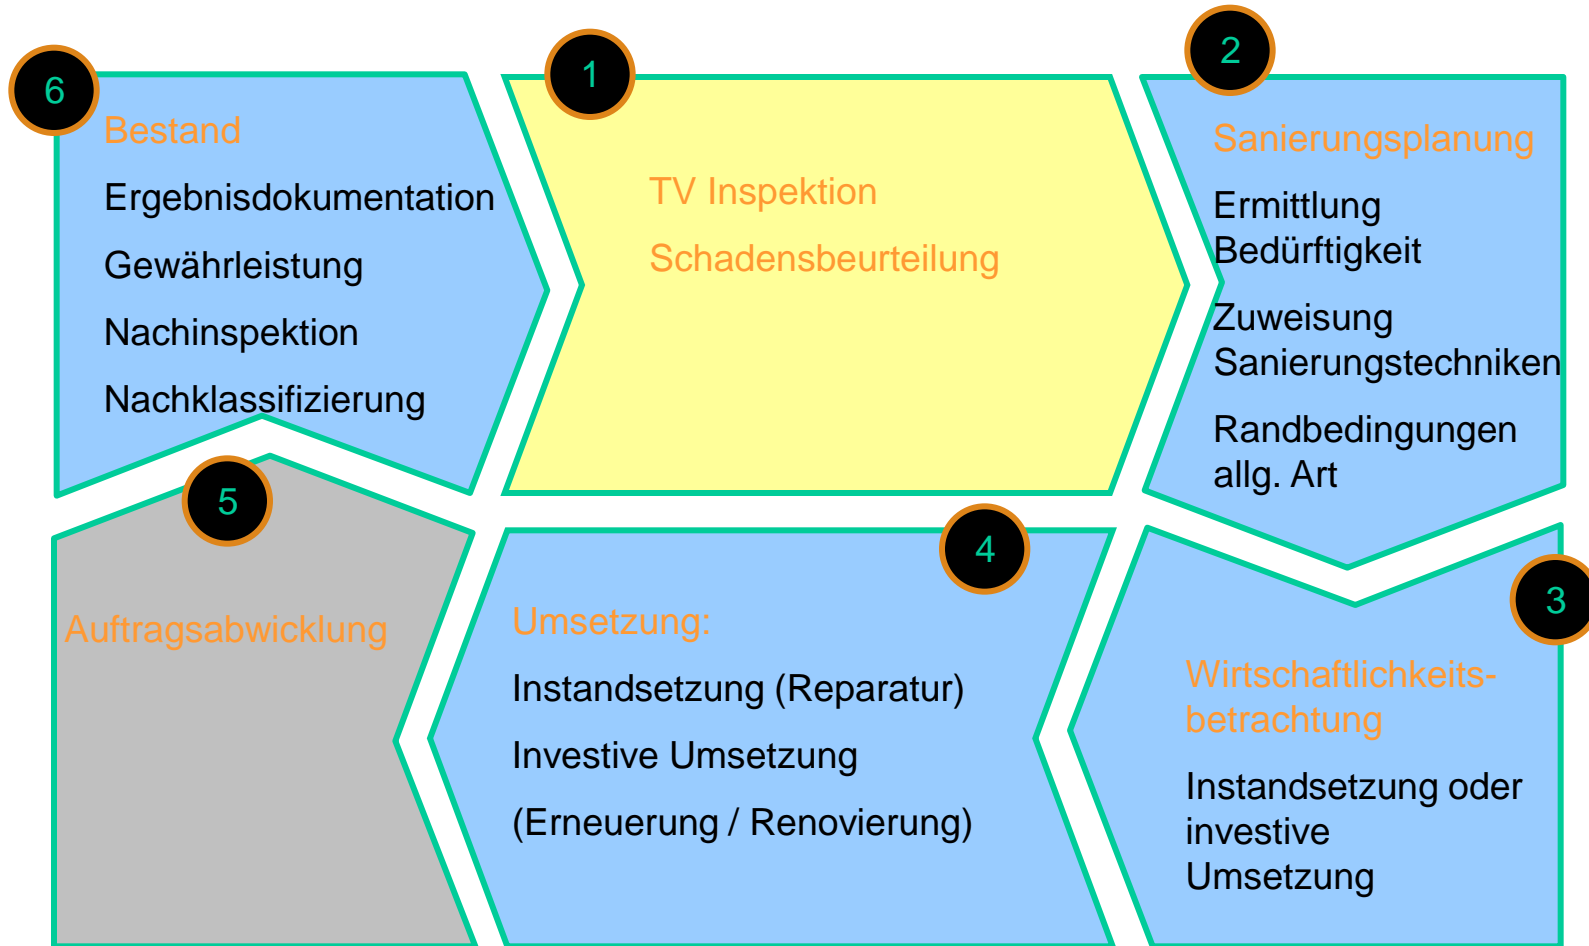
1

TV Inspektion

Schadensbeurteilung

2

Sanierungsplanung

Ermittlung Bedürftigkeit

Zuweisung Sanierungstechniken

Randbedingungen allg. Art

3

Wirtschaftlichkeits-betrachtung

Instandsetzung oder investive Umsetzung

4

Umsetzung:

Instandsetzung (Reparatur)

Investive Umsetzung

(Erneuerung / Renovierung)

5

Auftragsabwicklung

6

Bestand

Ergebnisdokumentation

Gewährleistung

Nachinspektion

Nachklassifizierung